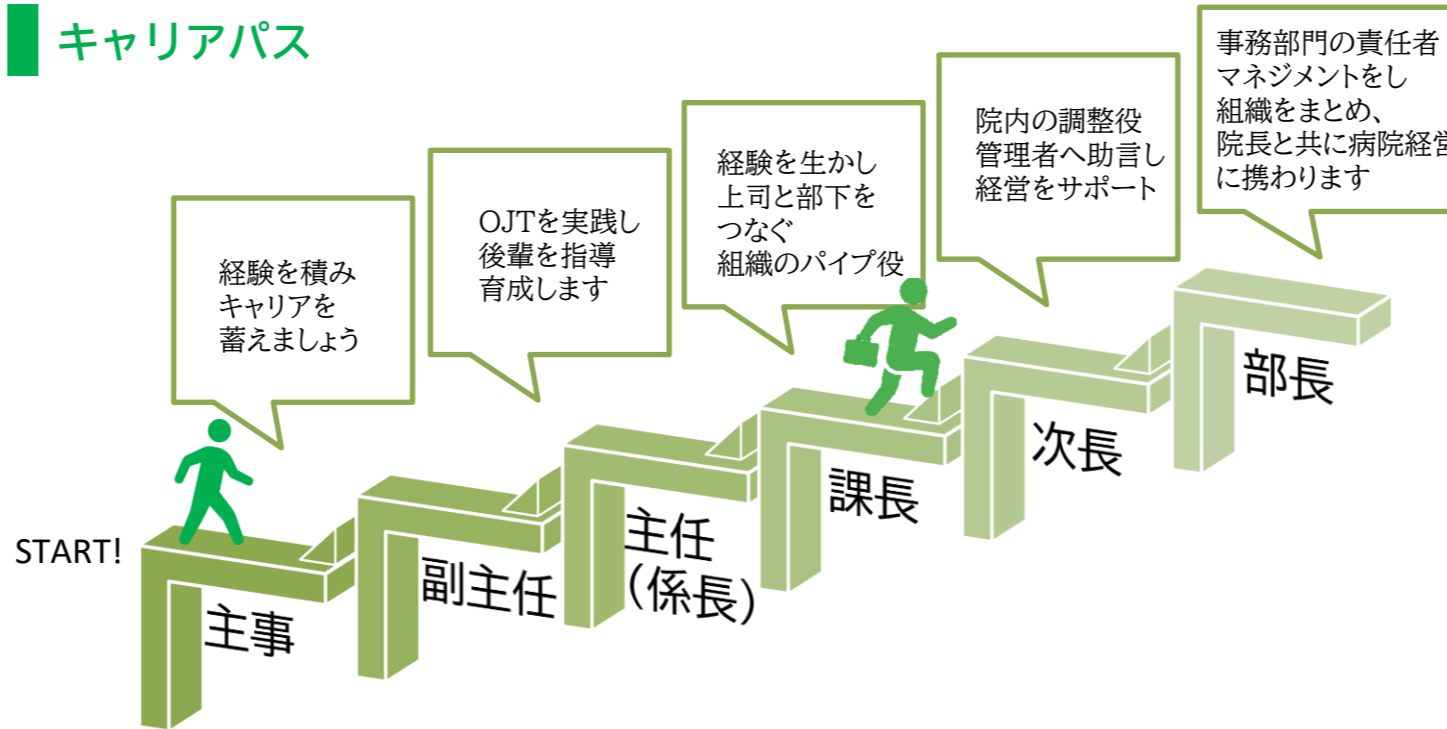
キャリアパス

経験を積み
キャリアを
蓄えましょう

OJTを実践し
後輩を指導
育成します

経験を生かし
上司と部下を
つなぐ
組織のパイプ役

院内の調整役
管理者へ助言し
経営をサポート

事務部門の責任者
マネジメントをし
組織をまとめ、
院長と共に病院経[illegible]
に携わります

START!

主事

副主任

主任
(係長)

課長

次長

部長